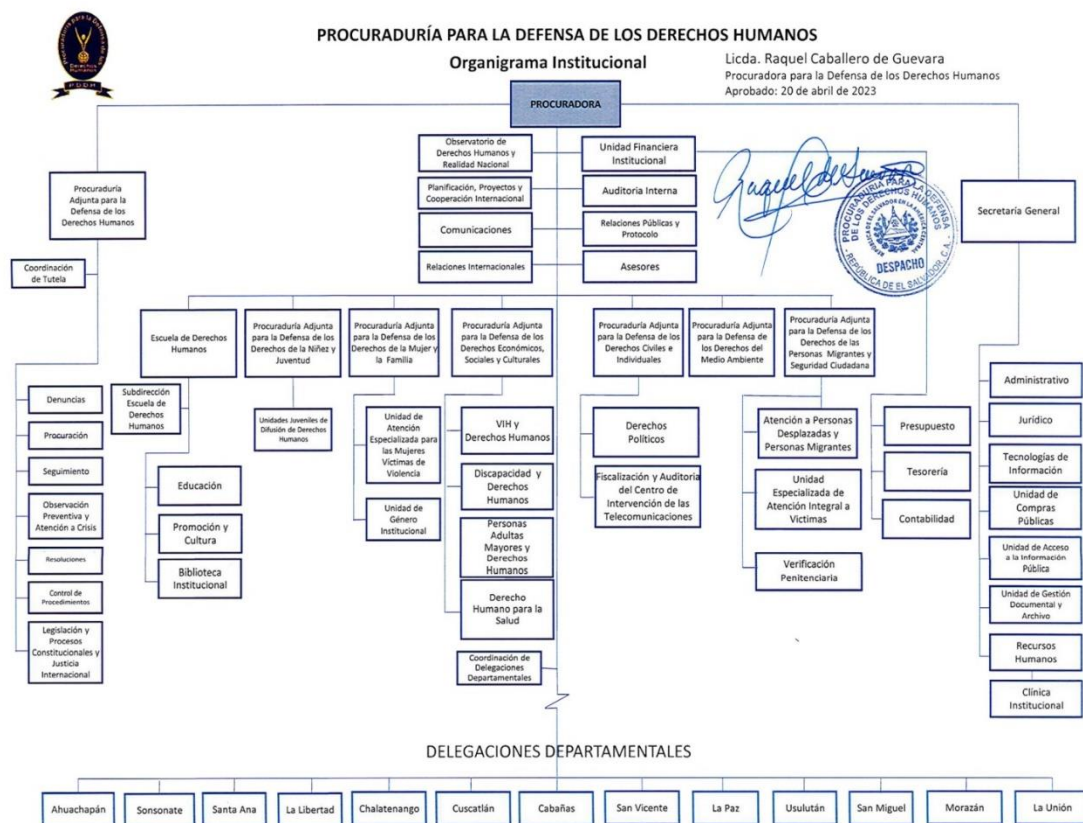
PROCURADURÍA PARA LA DEFENSA DE LOS DERECHOS HUMANOS

Organigrama Institucional

Licda. Raquel Caballero de Guevara
Procuradora para la Defensa de los Derechos Humanos
Aprobado: 20 de abril de 2023

PDDH

PROCURADORA

Observatorio de Derechos Humanos y Realidad Nacional

Unidad Financiera Institucional

Planificación, Proyectos y Cooperación Internacional

Auditoría Interna

Comunicaciones

Relaciones Públicas y Protocolo

Relaciones Internacionales

Asesores

PROCURADURIA PARA LA DEFENSA DE LOS DERECHOS HUMANOS
DESPACHO
REPÚBLICA DE EL SALVADOR, C.A.

Procuraduría Adjunta para la Defensa de los Derechos Humanos

Coordinación de Tutela

Secretaría General

Escuela de Derechos Humanos

Subdirección Escuela de Derechos Humanos

Procuraduría Adjunta para la Defensa de los Derechos de la Niñez y Juventud

Unidades Juveniles de Difusión de Derechos Humanos

Procuraduría Adjunta para la Defensa de los Derechos de la Mujer y la Familia

Unidad de Atención Especializada para las Mujeres Víctimas de Violencia

Unidad de Género Institucional

Procuraduría Adjunta para la Defensa de los Derechos Económicos, Sociales y Culturales

VIH y Derechos Humanos

Discapacidad y Derechos Humanos

Personas Adultas Mayores y Derechos Humanos

Derecho Humano para la Salud

Coordinación de Delegaciones Departamentales

Procuraduría Adjunta para la Defensa de los Derechos Civiles e Individuales

Derechos Políticos

Fiscalización y Auditoría del Centro de Intervención de las Telecomunicaciones

Procuraduría Adjunta para la Defensa de los Derechos del Medio Ambiente

Procuraduría Adjunta para la Defensa de los Derechos de las Personas Migrantes y Seguridad Ciudadana

Atención a Personas Desplazadas y Personas Migrantes

Unidad Especializada de Atención Integral a Víctimas

Verificación Penitenciaria

Presupuesto

Tesorería

Contabilidad

Denuncias

Procuración

Seguimiento

Observación Preventiva y Atención a Crisis

Resoluciones

Control de Procedimientos

Legislación y Procesos Constitucionales y Justicia Internacional

Educación

Promoción y Cultura

Biblioteca Institucional

Administrativo

Jurídico

Tecnologías de Información

Unidad de Compras Públicas

Unidad de Acceso a la Información Pública

Unidad de Gestión Documental y Archivo

Recursos Humanos

Clínica Institucional

DELEGACIONES DEPARTAMENTALES

| Ahuachapán | Sonsonate | Santa Ana | La Libertad | Chalatenango | Cuscatlán | Cabañas | San Vicente | La Paz | Usulután | San Miguel | Morazán | La Unión |
|---|---|---|---|---|---|---|---|---|---|---|---|---|